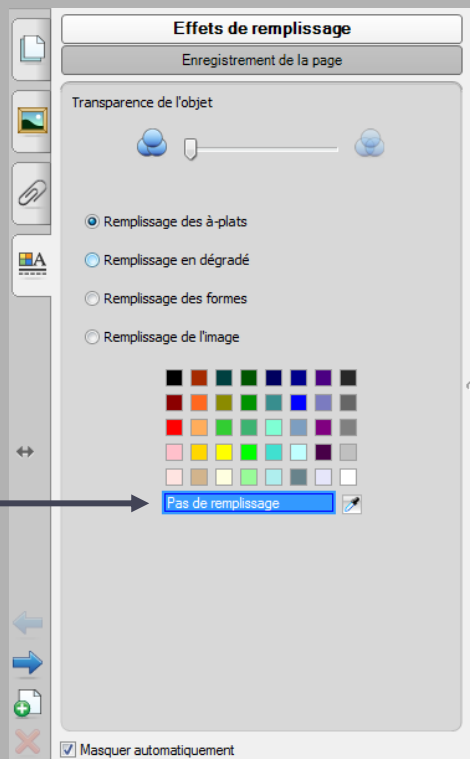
Effets de remplissage

Enregistrement de la page

Transparence de l'objet

Remplissage des à-plats

Remplissage en dégradé

Remplissage des formes

Remplissage de l'image

Pas de remplissage

Masquer automatiquement